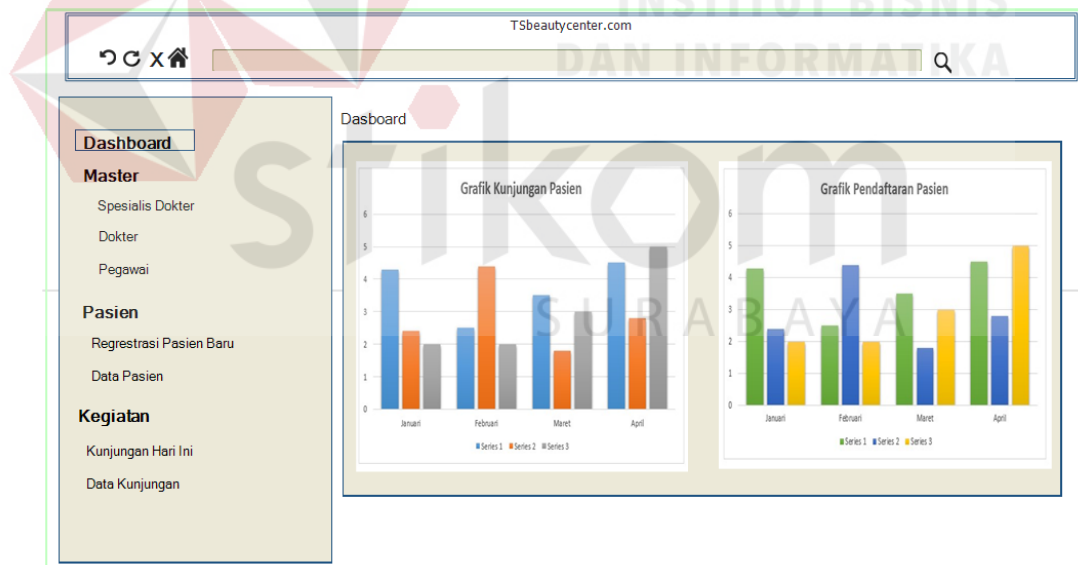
TSbeautycenter.com

INSTITUT BISNIS DAN INFORMATIKA

stikom SURABAYA

Dashboard

Master

Spesialis Dokter

Dokter

Pegawai

Pasien

Regrestrasi Pasien Baru

Data Pasien

Kegiatan

Kunjungan Hari Ini

Data Kunjungan

Dasboard

Grafik Kunjungan Pasien

6
5
4
3
2
1
0

Januari Februari Maret April

Series 1 Series 2 Series 3

Grafik Pendaftaran Pasien

6
5
4
3
2
1
0

Januari Februari Maret April

Series 1 Series 2 Series 3